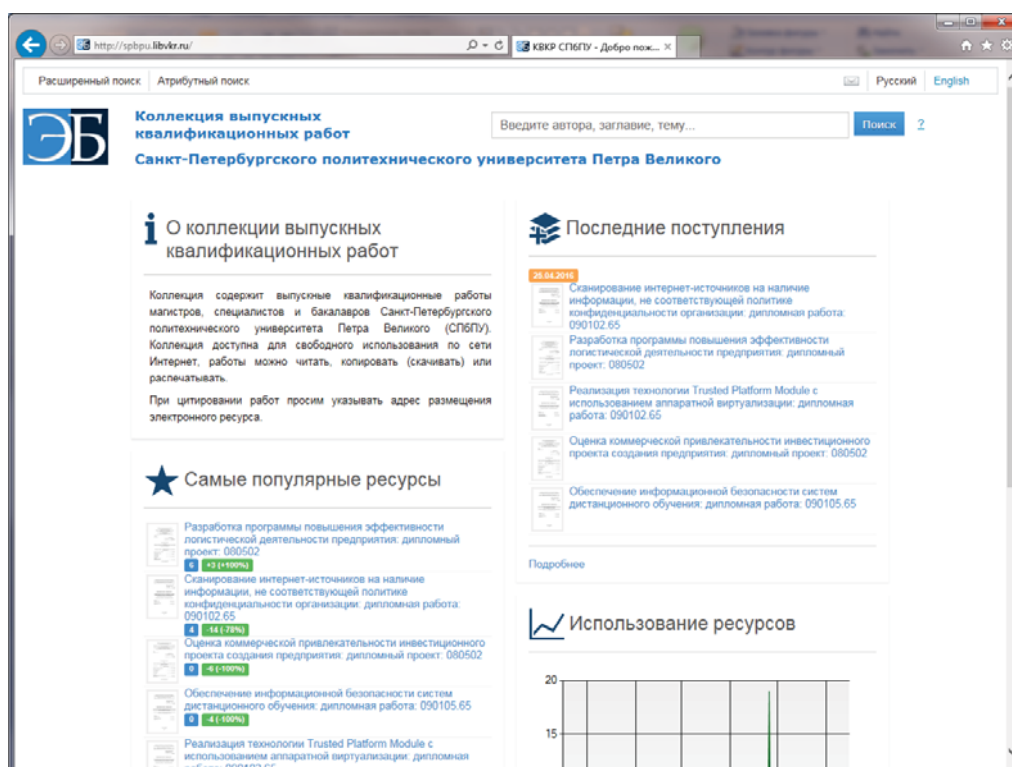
http://spbpu.libvkr.ru/

КВКР СПбПУ - Добро пож...

Расширенный поиск | Атрибутный поиск

Русский | English

ЭБ

Коллекция выпускных квалификационных работ

Санкт-Петербургского политехнического университета Петра Великого

Введите автора, заглавие, тему...

Поиск

?

О коллекции выпускных квалификационных работ

Коллекция содержит выпускные квалификационные работы магистров, специалистов и бакалавров Санкт-Петербургского политехнического университета Петра Великого (СПбПУ). Коллекция доступна для свободного использования по сети Интернет, работы можно читать, копировать (скачивать) или распечатывать.

При цитировании работ просим указывать адрес размещения электронного ресурса.

Самые популярные ресурсы

Разработка программы повышения эффективности логистической деятельности предприятия: дипломный проект: 080502
6 +3 (+100%)

Сканирование интернет-источников на наличие информации, не соответствующей политике конфиденциальности организации: дипломная работа: 090102.65
4 -14 (-78%)

Оценка коммерческой привлекательности инвестиционного проекта создания предприятия: дипломный проект: 080502
0 -6 (-100%)

Обеспечение информационной безопасности систем дистанционного обучения: дипломная работа: 090105.65
0 -4 (-100%)

Реализация технологии Trusted Platform Module с использованием аппаратной виртуализации: дипломная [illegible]

Последние поступления

28.04.2016

Сканирование интернет-источников на наличие информации, не соответствующей политике конфиденциальности организации: дипломная работа: 090102.65

Разработка программы повышения эффективности логистической деятельности предприятия: дипломный проект: 080502

Реализация технологии Trusted Platform Module с использованием аппаратной виртуализации: дипломная работа: 090102.65

Оценка коммерческой привлекательности инвестиционного проекта создания предприятия: дипломный проект: 080502

Обеспечение информационной безопасности систем дистанционного обучения: дипломная работа: 090105.65

Подробнее

Использование ресурсов

20
15